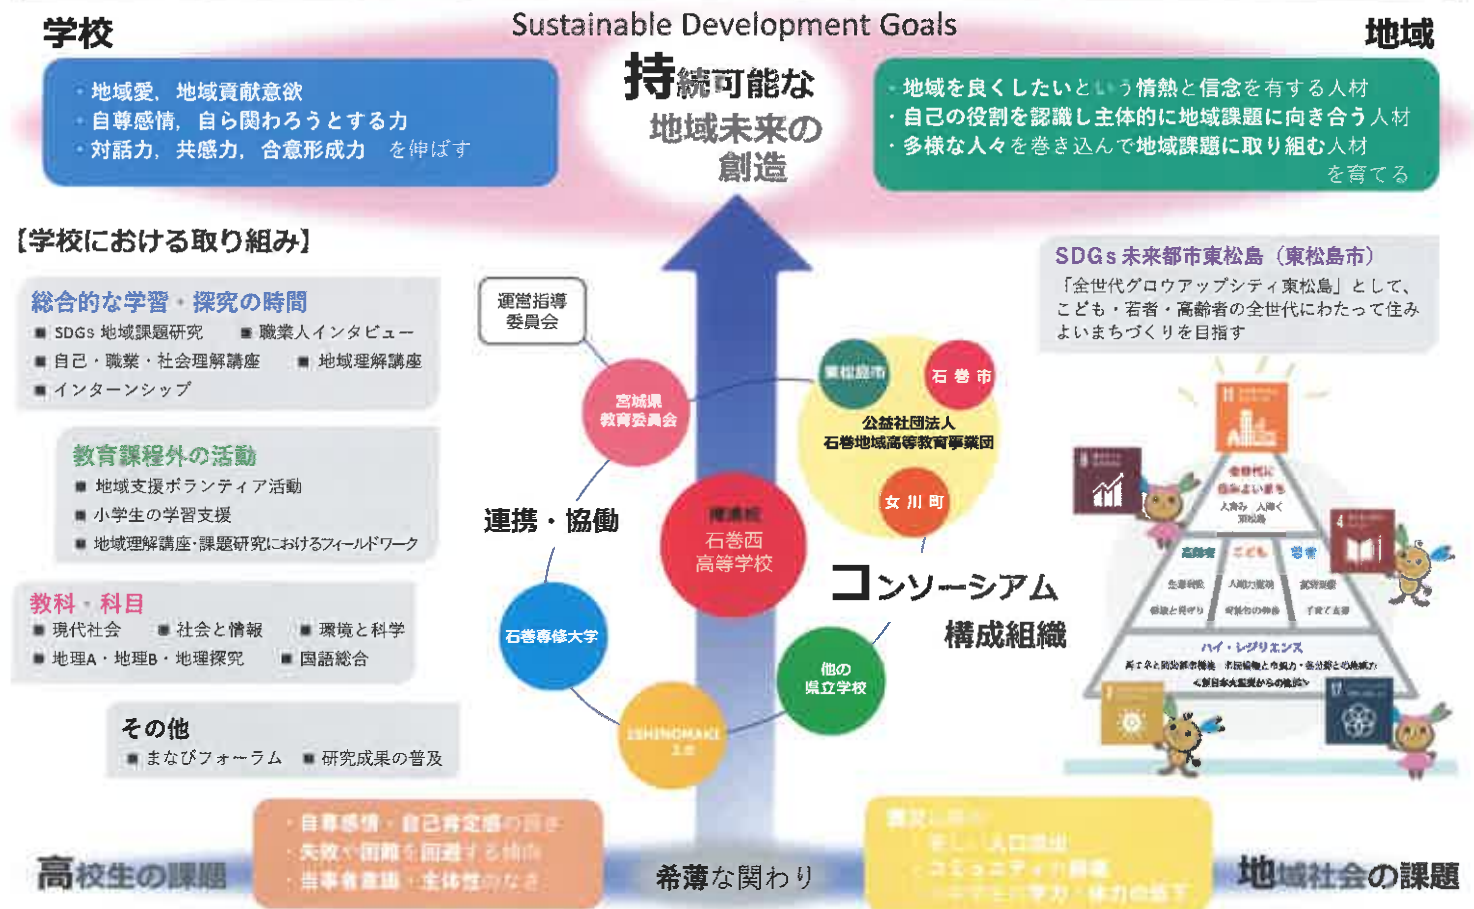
学校

Sustainable Development Goals

地域

・地域愛、地域貢献意欲
・自尊感情、自ら関わろうとする力
・対話力、共感力、合意形成力　を伸ばす

持続可能な
地域未来の
創造

・地域を良くしたいという情熱と信念を有する人材
・自己の役割を認識し主体的に地域課題に向き合う人材
・多様な人々を巻き込んで地域課題に取り組む人材
を育てる

【学校における取り組み】

総合的な学習・探究の時間
■ SDGs地域課題研究　■ 職業人インタビュー
■ 自己・職業・社会理解講座　■ 地域理解講座
■ インターンシップ

教育課程外の活動
■ 地域支援ボランティア活動
■ 小学生の学習支援
■ 地域理解講座・課題研究におけるフィールドワーク

教科・科目
■ 現代社会　■ 社会と情報　■ 環境と科学
■ 地理A・地理B・地理探究　■ 国語総合

その他
■ まなびフォーラム　■ 研究成果の普及

運営指導委員会

宮城県教育委員会

連携・協働

指定校
石巻西高等学校

東松島市

石巻市

公益社団法人
石巻地域高等教育事業団

女川町

コンソーシアム
構成組織

石巻専修大学

他の県立学校

ISHINOMAKI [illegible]

SDGs未来都市東松島（東松島市）
「全世代グロウアップシティ東松島」として、こども・若者・高齢者の全世代にわたって住みよいまちづくりを目指す

全世代に住みよいまち
人集み　人輝く
高齢者　こども　若者
ハイ・レジリエンス
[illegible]
<新日本大震災からの復興>

高校生の課題

・自尊感情・自己肯定感の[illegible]
・失敗や困難を回避する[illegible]
・当事者意識・主体性のなさ

希薄な関わり

震災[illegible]
著しい人口流出
コミュニティの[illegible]
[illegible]学力・体力の低下

地域社会の課題